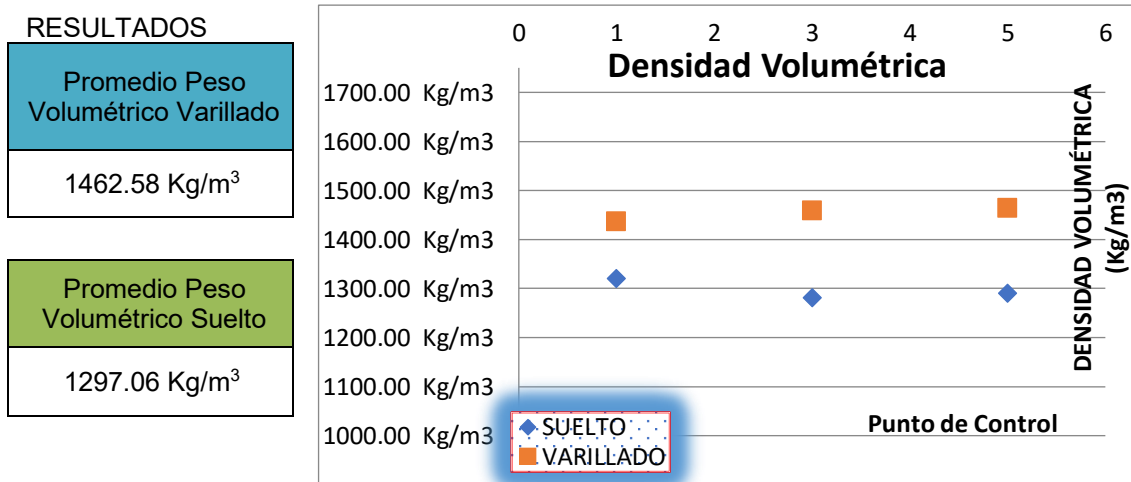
RESULTADOS

Promedio Peso Volumétrico Varillado

1462.58 Kg/m$^3$

Promedio Peso Volumétrico Suelto

1297.06 Kg/m$^3$

0 1 2 3 4 5 6

Densidad Volumétrica

1700.00 Kg/m3
1600.00 Kg/m3
1500.00 Kg/m3
1400.00 Kg/m3
1300.00 Kg/m3
1200.00 Kg/m3
1100.00 Kg/m3
1000.00 Kg/m3

DENSIDAD VOLUMÉTRICA (Kg/m3)

Punto de Control

SUELTO
VARILLADO